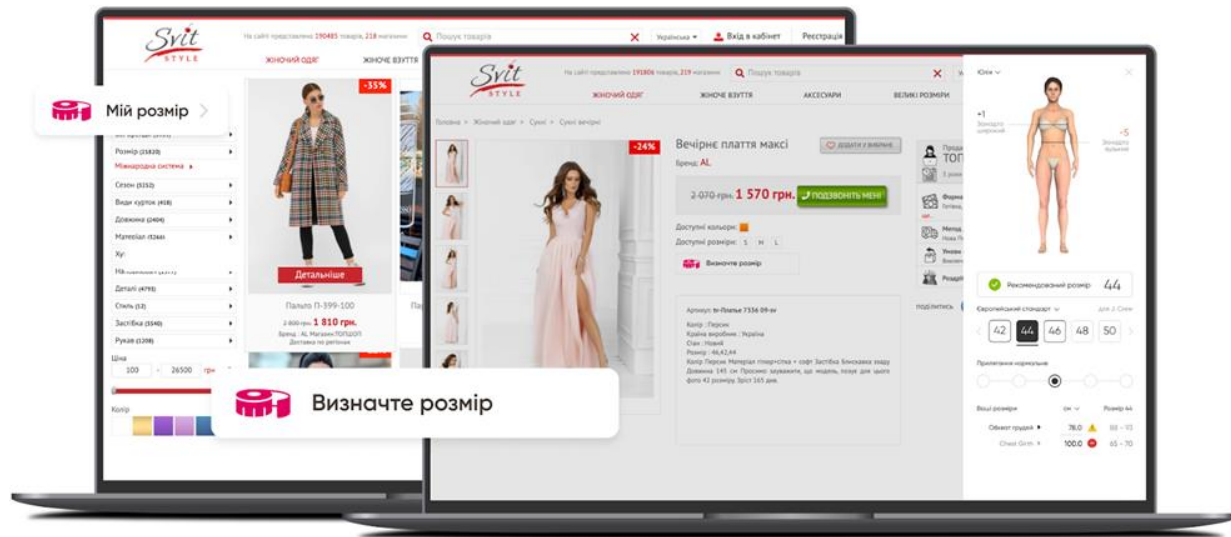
Svit STYLE

На сайті представлено 190485 товарів, 218 магазинів

Пошук товарів

Українська

Вхід в кабінет

Реєстрація

ЖІНОЧИЙ ОДЯГ

ЖІНОЧЕ ВЗУТТЯ

Мій розмір

Розмір (21820)

Міжнародна система

Сезон (5152)

Види курток (418)

Довжина (2404)

Матеріал (5266)

Деталі (4793)

Стиль (12)

Застібка (3540)

Рукав (1208)

Ціна

100 - 26500 грн

Колір

-35%

Детальніше

Пальто П-399-100

2 800 грн. 1 810 грн.

Бренд: AL Магазин ТОПШОП

Доставка по регіонах

Визначте розмір

Svit STYLE

На сайті представлено 191806 товарів, 219 магазинів

Пошук товарів

ЖІНОЧИЙ ОДЯГ

ЖІНОЧЕ ВЗУТТЯ

АКСЕСУАРИ

ВЕЛИКІ РОЗМІРИ

Головна > Жіночий одяг > Сукні > Сукні вечірні

-24%

Вечірнє плаття максі

Бренд: AL

ДОДАТИ У ВИБРАНЕ

2 070 грн. 1 570 грн.

ПОДЗВОНІТЬ МЕНІ

Доступні кольори:

Доступні розміри: S M L

Визначте розмір

Артикул: In-Платье 7336 09-ах

Колір : Персик
Країна виробник : Україна
Стан : Новий
Розмір : 46,42,44
Колір Персик Матеріал тпнер+стка + софт Застібка Блискавка ззаду Довжина 145 см Просимо зауважити, що модель, позує для цього фото 42 розміру. Зріст 165 дав.

поділитись

ТОП

Юлія

+1
Занадто широкий

-5
Занадто вузький

Рекомендований розмір 44

Європейський стандарт

для 2. Сімя

42 44 46 48 50

Прилягання нормальне

Ваші розміри

см

Розмір 44

Обхват грудей 78.0 80 - 93

Chest Girth 100.0 65 - 70